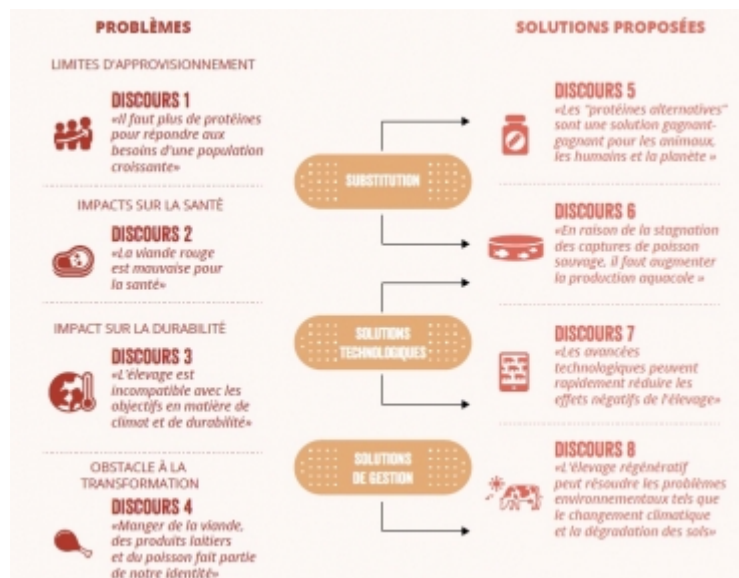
PROBLÈMES

SOLUTIONS PROPOSÉES

LIMITES D'APPROVISIONNEMENT

DISCOURS 1
«Il faut plus de protéines pour répondre aux besoins d'une population croissante»

IMPACTS SUR LA SANTÉ

DISCOURS 2
«La viande rouge est mauvaise pour la santé»

IMPACT SUR LA DURABILITÉ

DISCOURS 3
«L'élevage est incompatible avec les objectifs en matière de climat et de durabilité»

OBSTACLE À LA TRANSFORMATION

DISCOURS 4
«Manger de la viande, des produits laitiers et du poisson fait partie de notre identité»

SUBSTITUTION

SOLUTIONS TECHNOLOGIQUES

SOLUTIONS DE GESTION

DISCOURS 5
«Les "protéines alternatives" sont une solution gagnant-gagnant pour les animaux, les humains et la planète »

DISCOURS 6
«En raison de la stagnation des captures de poisson sauvage, il faut augmenter la production aquacole »

DISCOURS 7
«Les avancées technologiques peuvent rapidement réduire les effets négatifs de l'élevage»

DISCOURS 8
«L'élevage régénératif peut résoudre les problèmes environnementaux tels que le changement climatique et la dégradation des sols»